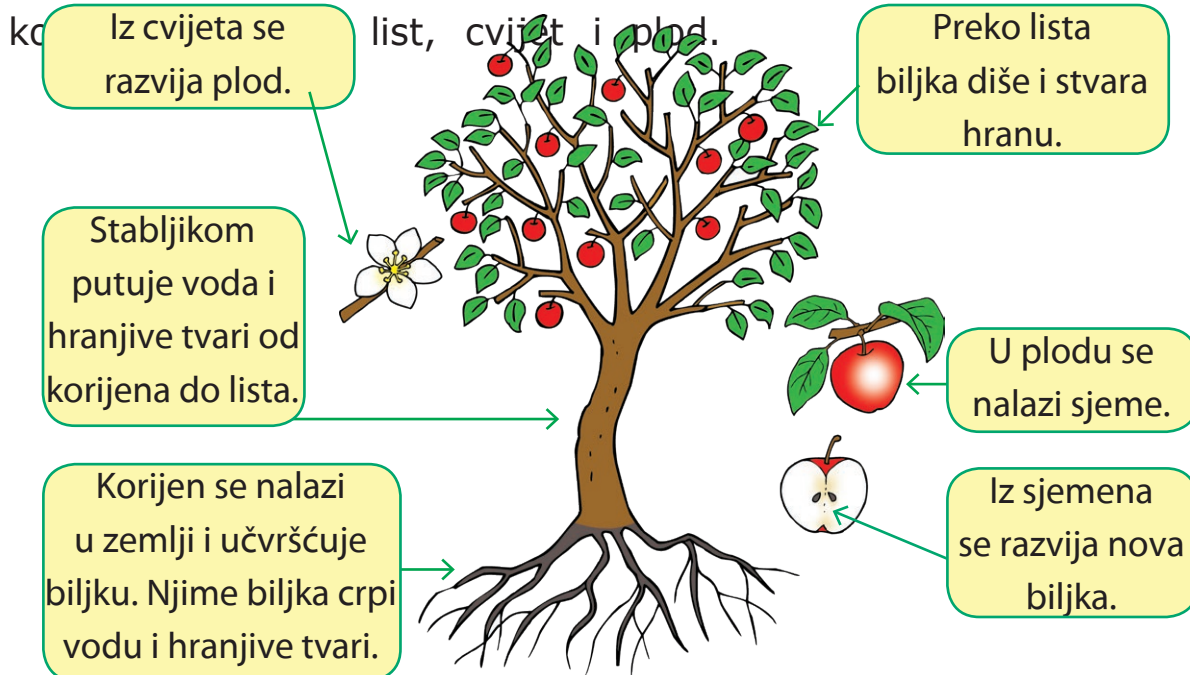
ko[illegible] list, cvijet i plod.

Iz cvijeta se razvija plod.

Preko lista biljka diše i stvara hranu.

Stabljikom putuje voda i hranjive tvari od korijena do lista.

U plodu se nalazi sjeme.

Korijen se nalazi u zemlji i učvršćuje biljku. Njime biljka crpi vodu i hranjive tvari.

Iz sjemena se razvija nova biljka.